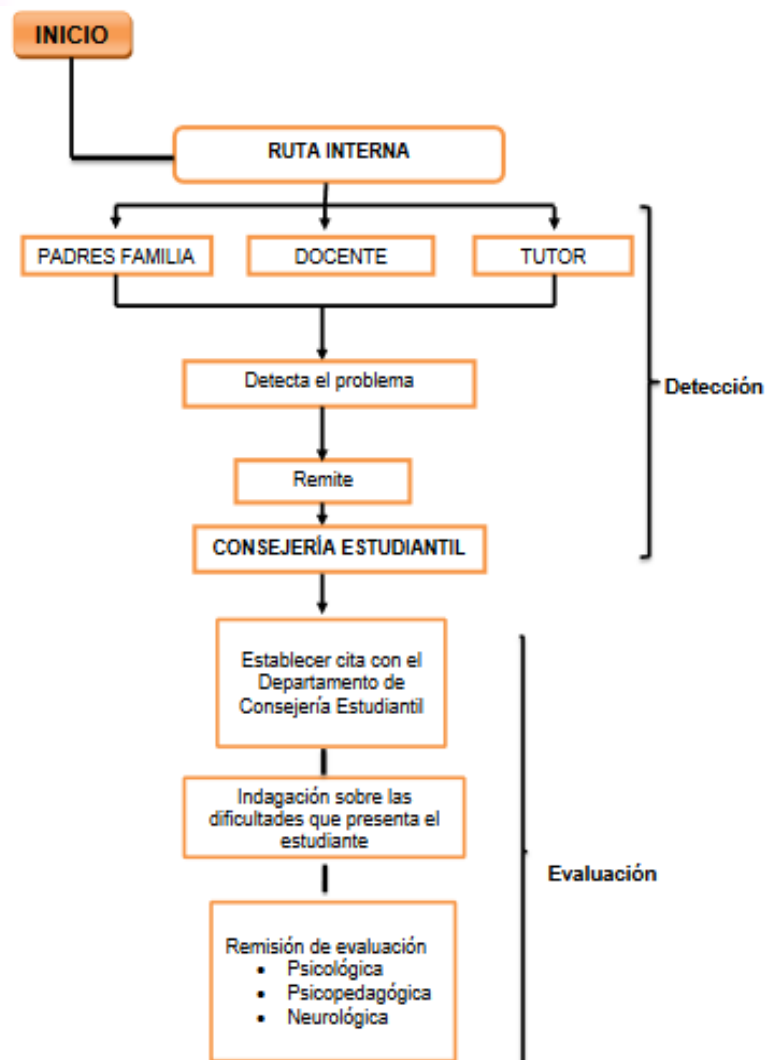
INICIO

RUTA INTERNA

PADRES FAMILIA

DOCENTE

TUTOR

Detecta el problema

Remite

CONSEJERÍA ESTUDIANTIL

Detección

Establecer cita con el Departamento de Consejería Estudiantil

Indagación sobre las dificultades que presenta el estudiante

Remisión de evaluación
- Psicológica
- Psicopedagógica
- Neurológica

Evaluación